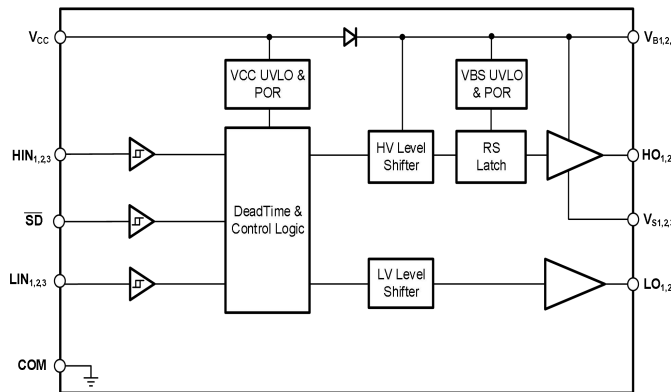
$V_{CC}$

VCC UVLO & POR

VBS UVLO & POR

$V_{B1,2,}$

$HIN_{1,2,3}$

HV Level Shifter

RS Latch

$HO_{1,2}$

$\overline{SD}$

DeadTime & Control Logic

$V_{S1,2,}$

$LIN_{1,2,3}$

LV Level Shifter

$LO_{1,2}$

COM